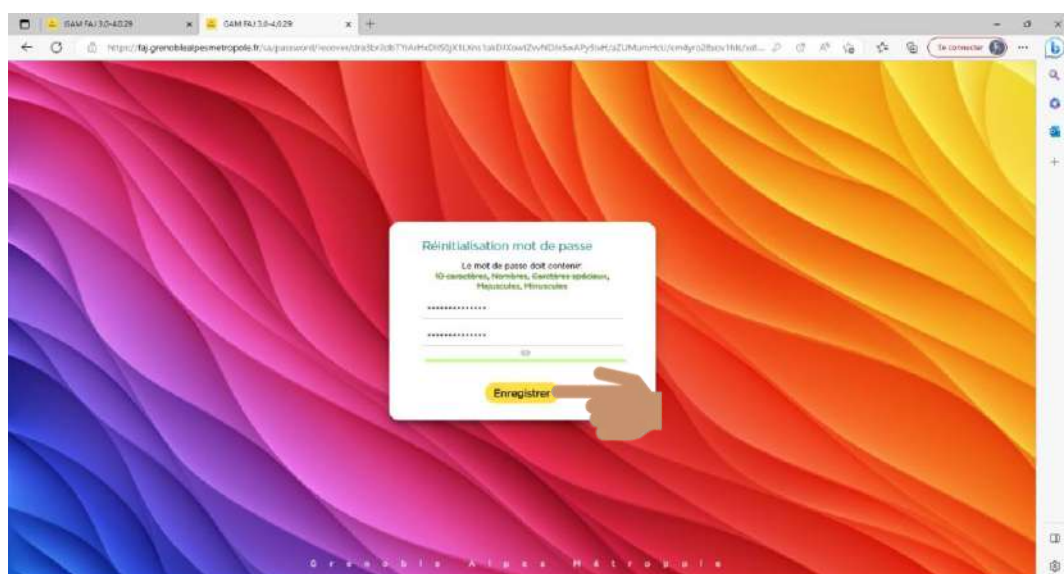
GAM FAJ 3.0-4.0.29

GAM FAJ 3.0-4.0.29

https://faj.grenoblealpesmetropole.fr/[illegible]

Se connecter

Réinitialisation mot de passe

Le mot de passe doit contenir:
10 caractères, Nombres, Caractères spéciaux, Majuscules, Minuscules

••••••••••••••

••••••••••••••

Enregistrer

Grenoble Alpes Métropole